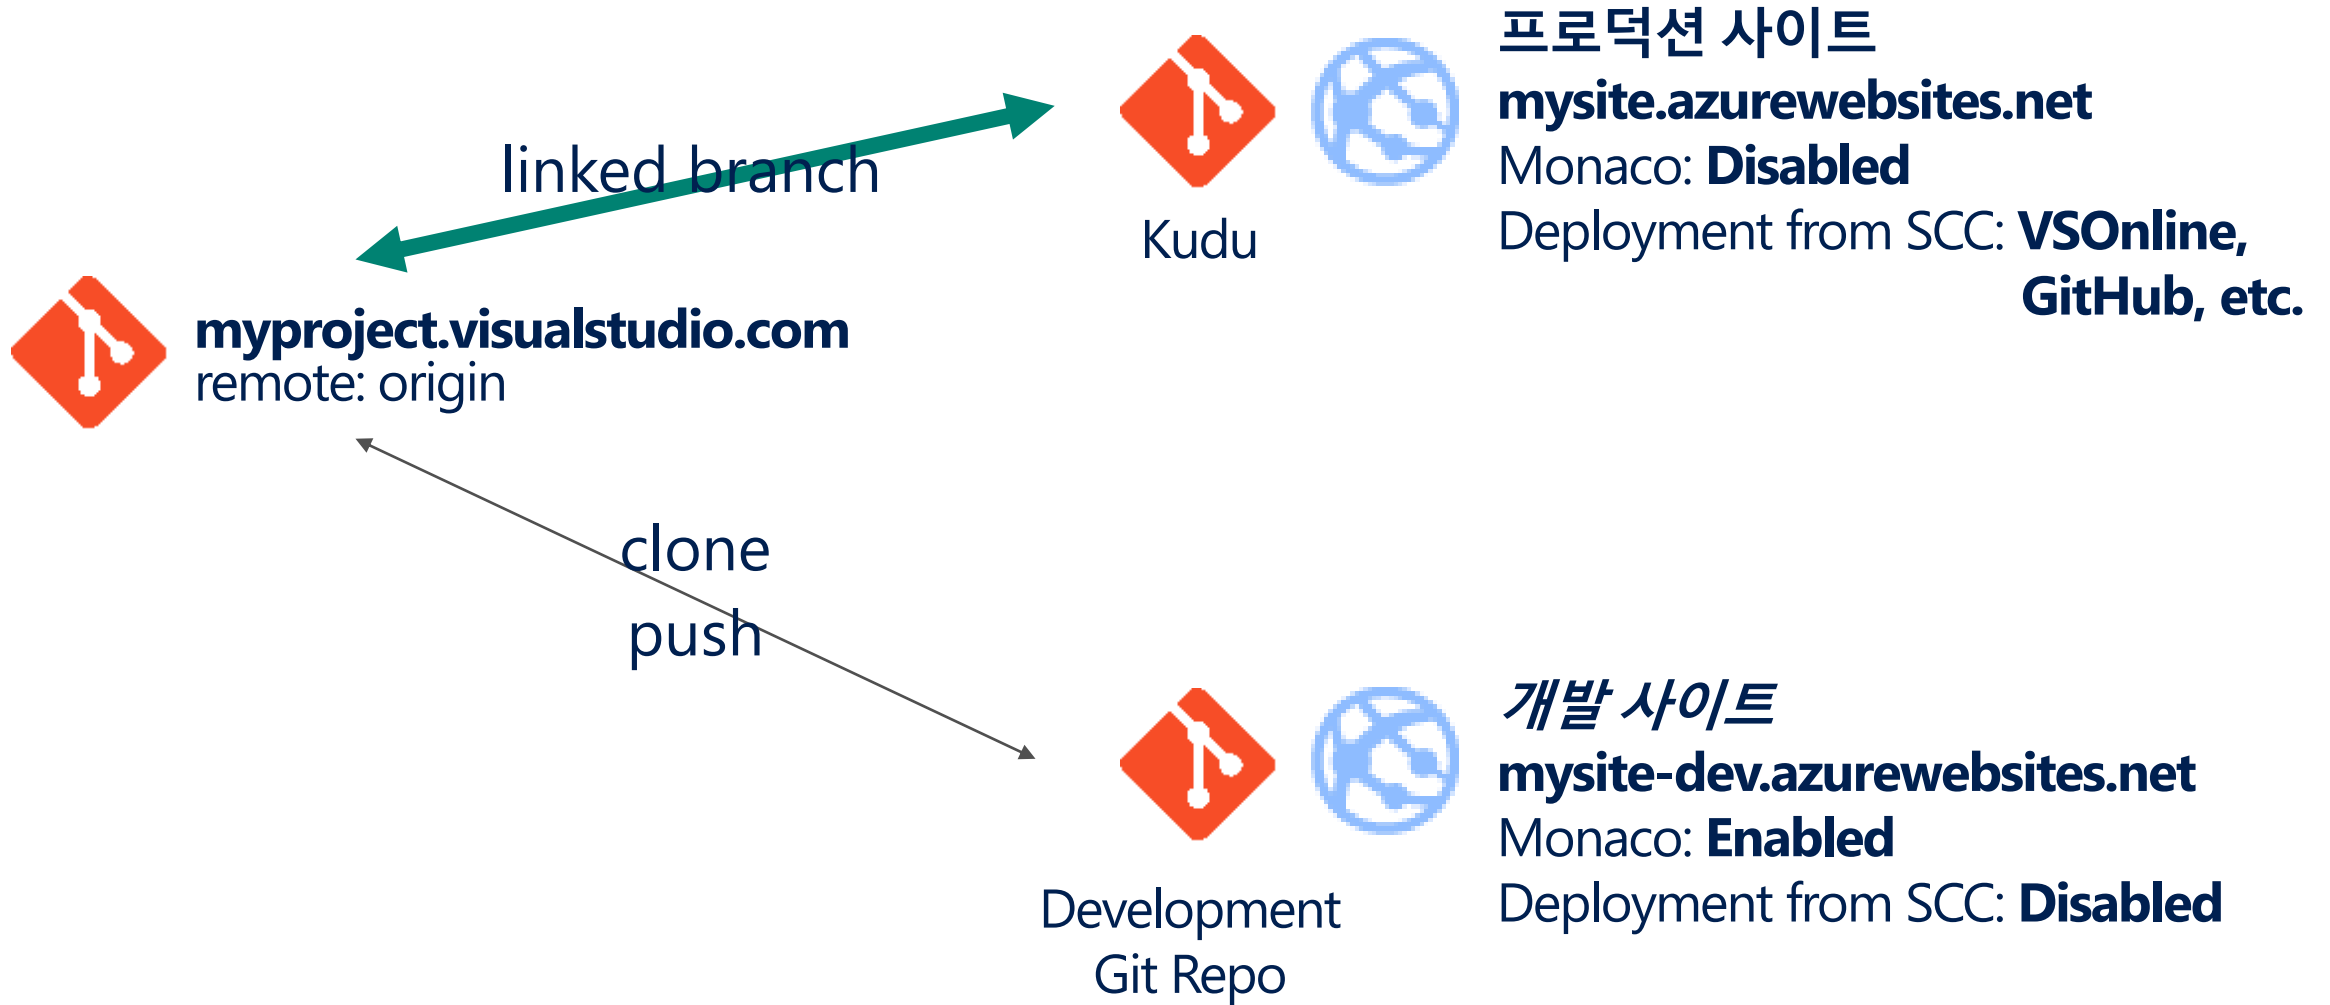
프로덕션 사이트
mysite.azurewebsites.net
Monaco: Disabled
Deployment from SCC: VSOnline, GitHub, etc.

linked branch

Kudu

myproject.visualstudio.com
remote: origin

clone
push

개발 사이트
mysite-dev.azurewebsites.net
Monaco: Enabled
Deployment from SCC: Disabled

Development Git Repo